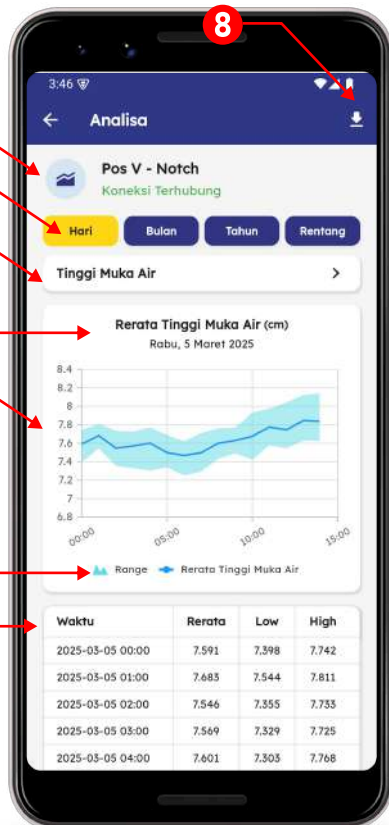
8

3:46

Analisa

Pos V - Notch
Koneksi Terhubung

Hari Bulan Tahun Rentang

Tinggi Muka Air >

Rerata Tinggi Muka Air (cm)
Rabu, 5 Maret 2025

8.4
8.2
8
7.8
7.6
7.4
7.2
7
6.8

00:00 05:00 10:00 15:00

Range Rerata Tinggi Muka Air

| Waktu | Rerata | Low | High |
|---|---|---|---|
| 2025-03-05 00:00 | 7.591 | 7.398 | 7.742 |
| 2025-03-05 01:00 | 7.683 | 7.544 | 7.811 |
| 2025-03-05 02:00 | 7.546 | 7.355 | 7.733 |
| 2025-03-05 03:00 | 7.569 | 7.329 | 7.725 |
| 2025-03-05 04:00 | 7.601 | 7.303 | 7.768 |